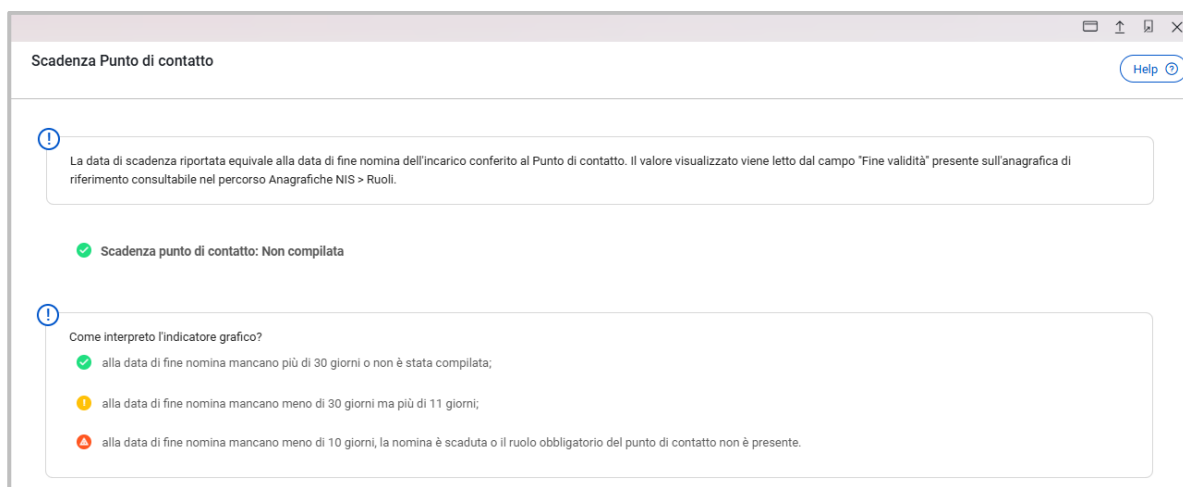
Scadenza Punto di contatto

Help

La data di scadenza riportata equivale alla data di fine nomina dell'incarico conferito al Punto di contatto. Il valore visualizzato viene letto dal campo "Fine validità" presente sull'anagrafica di riferimento consultabile nel percorso Anagrafiche NIS > Ruoli.

Scadenza punto di contatto: Non compilata

Come interpreto l'indicatore grafico?

alla data di fine nomina mancano più di 30 giorni o non è stata compilata;

alla data di fine nomina mancano meno di 30 giorni ma più di 11 giorni;

alla data di fine nomina mancano meno di 10 giorni, la nomina è scaduta o il ruolo obbligatorio del punto di contatto non è presente.